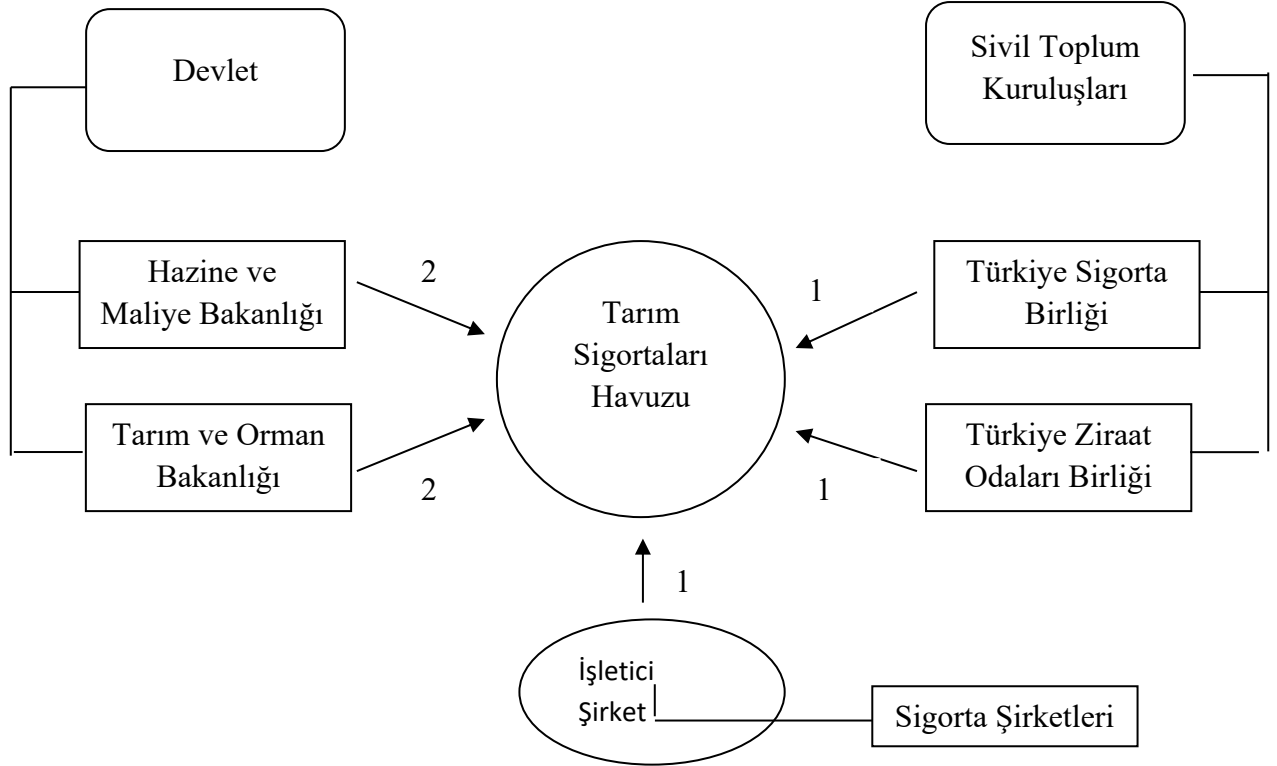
Devlet

Sivil Toplum Kuruluşları

Hazine ve Maliye Bakanlığı

2

Tarım Sigortaları Havuzu

1

Türkiye Sigorta Birliği

Tarım ve Orman Bakanlığı

2

1

Türkiye Ziraat Odaları Birliği

1

İşletici Şirket

Sigorta Şirketleri